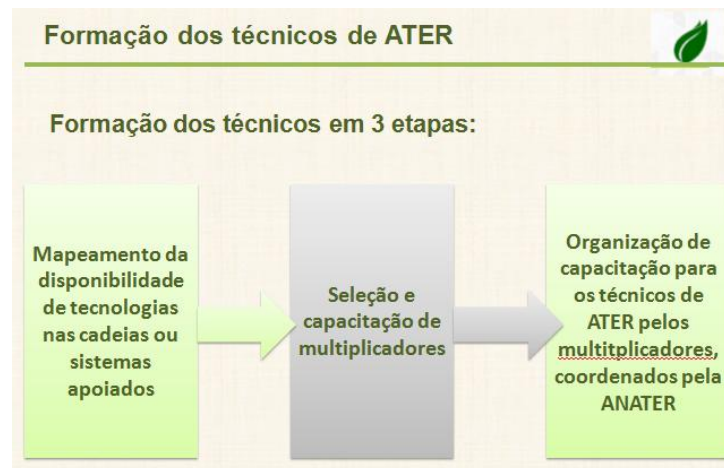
Formação dos técnicos de ATER

Formação dos técnicos em 3 etapas:

Mapeamento da disponibilidade de tecnologias nas cadeias ou sistemas apoiados

Seleção e capacitação de multiplicadores

Organização de capacitação para os técnicos de ATER pelos multitplicadores, coordenados pela ANATER